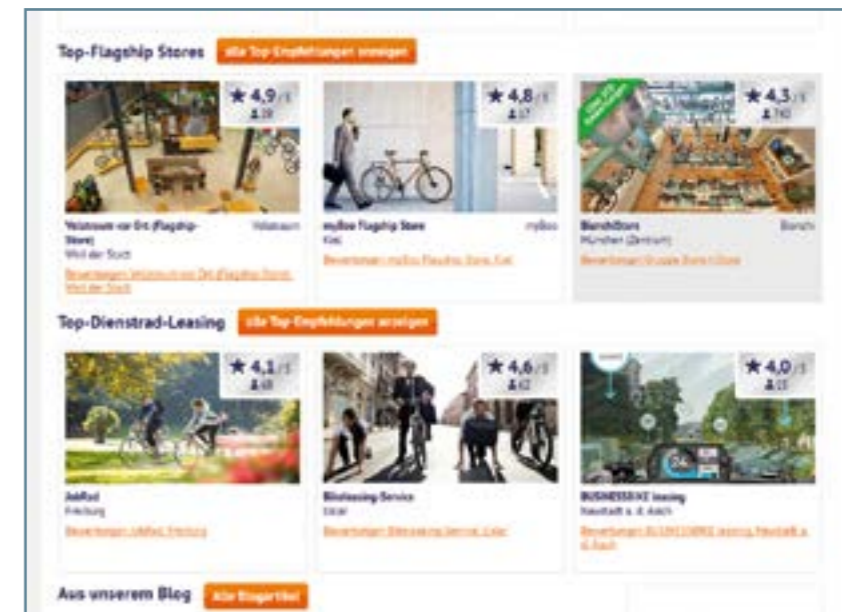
Top-Flagship Stores alle Top-Empfehlungen anzeigen

★ 4,9 /5
39

Velotraum vor Ort (Flagship-Store) Velotraum
Weil der Stadt
Bewertungen Velotraum vor Ort (Flagship-Store), Weil der Stadt

★ 4,8 /5
17

myBoo Flagship Store myBoo
Kiel
Bewertungen myBoo Flagship Store, Kiel

★ 4,3 /5
740

BikeshStore Bikesh
München (Zentrum)
Bewertungen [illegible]

Top-Dienstrad-Leasing alle Top-Empfehlungen anzeigen

★ 4,1 /5
48

JobRad
Freiburg
Bewertungen JobRad, Freiburg

★ 4,6 /5
62

Bikeleasing-Service
Uslar
Bewertungen Bikeleasing-Service, Uslar

★ 4,0 /5
15

BUSINESSBIKE leasing
Neustadt a. d. Aisch
Bewertungen BUSINESSBIKE leasing, Neustadt a. d. Aisch

Aus unserem Blog Alle Blogartikel